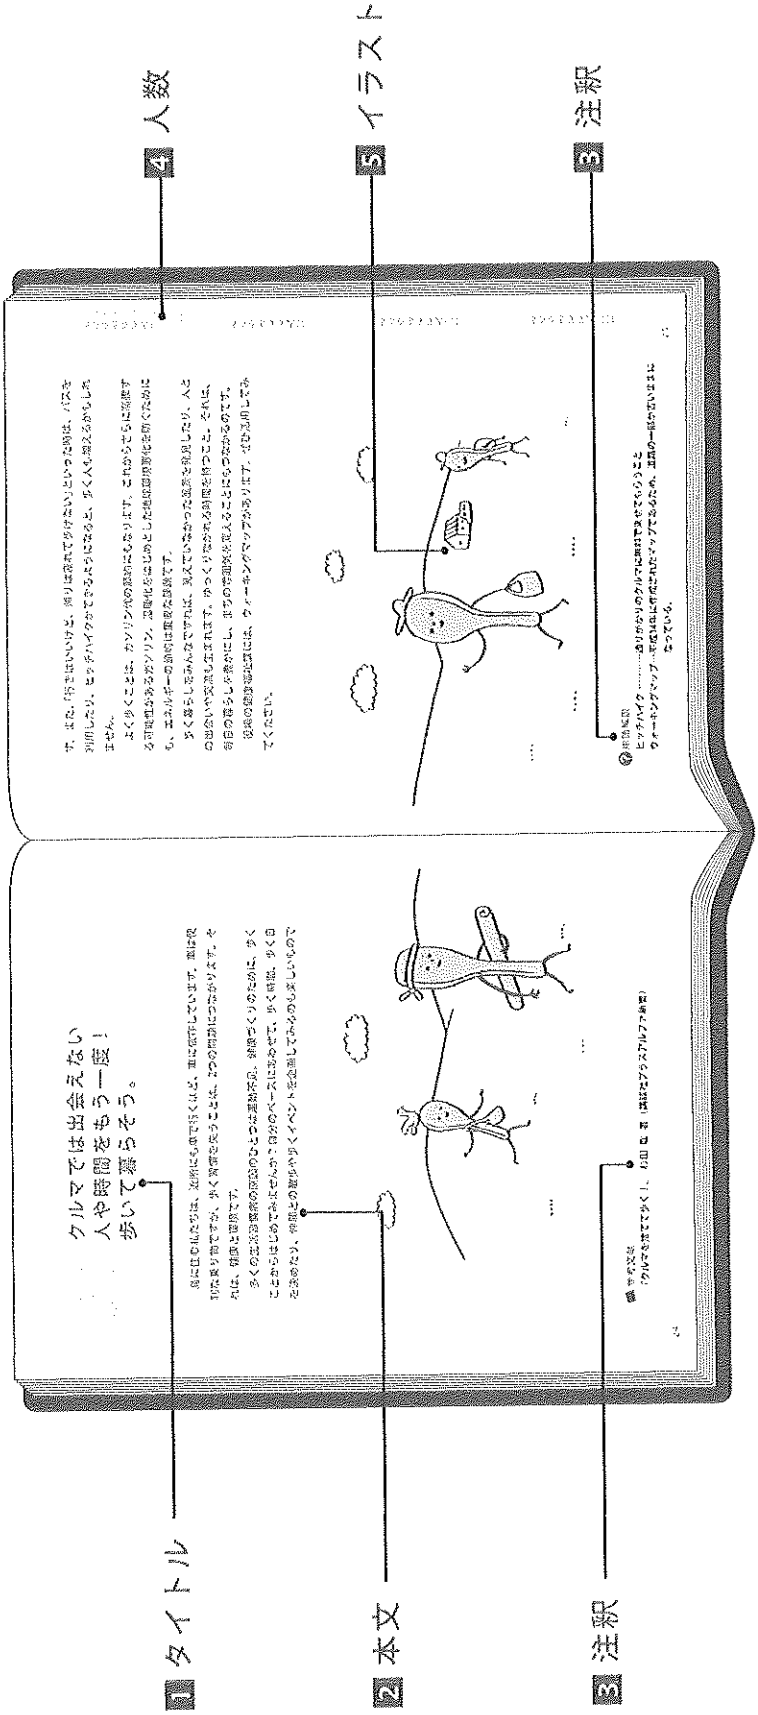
1 タイトル

2 本文

3 注釈

4 人数

5 イラスト

3 注釈

クルマでは出会えない人や時間をもう一度！歩いて暮らそう。

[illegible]

す。また、「行きはいいけど、帰りは疲れて歩けなくなりそうだ」という時は、バスを利用したり、ヒッチハイクをするようになると、歩く人も増えるかもしれません。

よく歩くことは、ガソリン代の節約にもなります。これからさらに高騰する可能性もあるガソリン。温暖化をはじめとした地球環境悪化を防ぐためにも、エネルギー節約は重要な課題です。

歩く暮らしをみんなですれば、見えていなかった風景を発見したり、人との出会いや交流も生まれます。ゆっくり流れる時間を持つこと。それは、毎日の暮らしを豊かにし、まちの活気を生み出すことにもつながるのです。

役場の健康福祉課には、ウォーキングマップがあります。ぜひ活用してみてください。

用語解説
ヒッチハイク……通りかかりのクルマに無料で乗せてもらうこと
ウォーキングマップ……町役場は作成されたマップであるため、道路の一部が記載されていない。

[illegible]